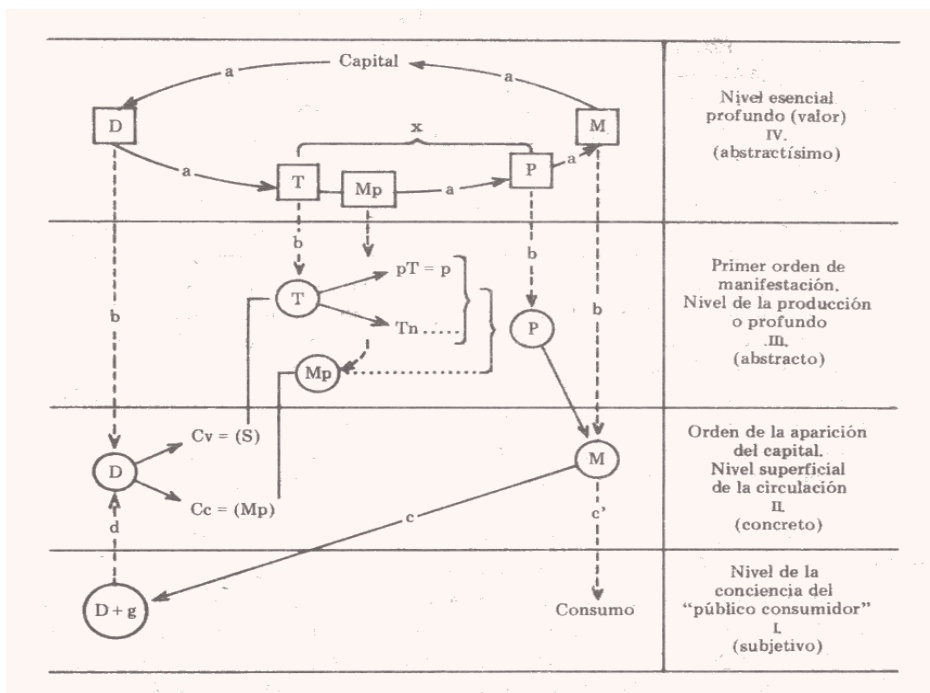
Capital

a

a

D

M

x

a

T

Mp

a

P

a

Nivel esencial profundo (valor) IV. (abstractísimo)

b

b

b

T

pT = p

Tn

P

b

Mp

Primer orden de manifestación. Nivel de la producción o profundo III. (abstracto)

D

Cv = (S)

Cc = (Mp)

M

c

c'

d

Orden de la aparición del capital. Nivel superficial de la circulación II. (concreto)

D + g

Consumo

Nivel de la conciencia del "público consumidor" I. (subjetivo)